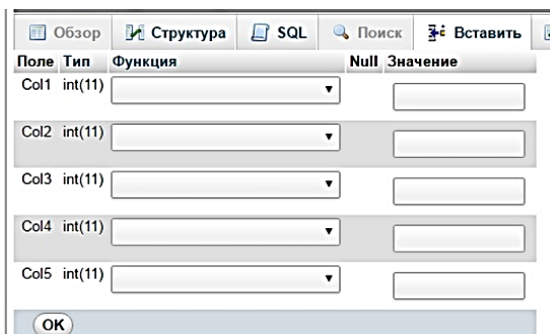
Обзор Структура SQL Поиск Вставить

| Поле | Тип | Функция | Null | Значение |
|---|---|---|---|---|
| Col1 | int(11) | | | |
| Col2 | int(11) | | | |
| Col3 | int(11) | | | |
| Col4 | int(11) | | | |
| Col5 | int(11) | | | |

OK